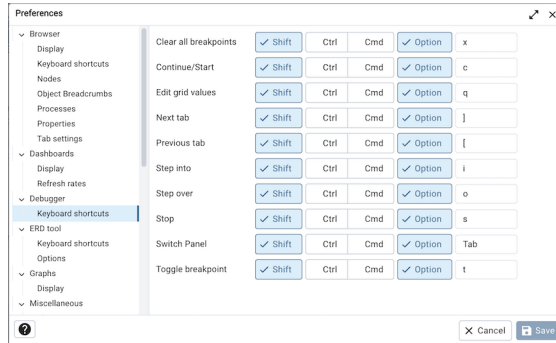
Preferences

Browser
Display
Keyboard shortcuts
Nodes
Object Breadcrumbs
Processes
Properties
Tab settings
Dashboards
Display
Refresh rates
Debugger
Keyboard shortcuts
ERD tool
Keyboard shortcuts
Options
Graphs
Display
Miscellaneous

| | | | | | |
|---|---|---|---|---|---|
| Clear all breakpoints | ✓ Shift | Ctrl | Cmd | ✓ Option | x |
| Continue/Start | ✓ Shift | Ctrl | Cmd | ✓ Option | c |
| Edit grid values | ✓ Shift | Ctrl | Cmd | ✓ Option | q |
| Next tab | ✓ Shift | Ctrl | Cmd | ✓ Option | ] |
| Previous tab | ✓ Shift | Ctrl | Cmd | ✓ Option | [ |
| Step into | ✓ Shift | Ctrl | Cmd | ✓ Option | i |
| Step over | ✓ Shift | Ctrl | Cmd | ✓ Option | o |
| Stop | ✓ Shift | Ctrl | Cmd | ✓ Option | s |
| Switch Panel | ✓ Shift | Ctrl | Cmd | ✓ Option | Tab |
| Toggle breakpoint | ✓ Shift | Ctrl | Cmd | ✓ Option | t |

?
Cancel
Save